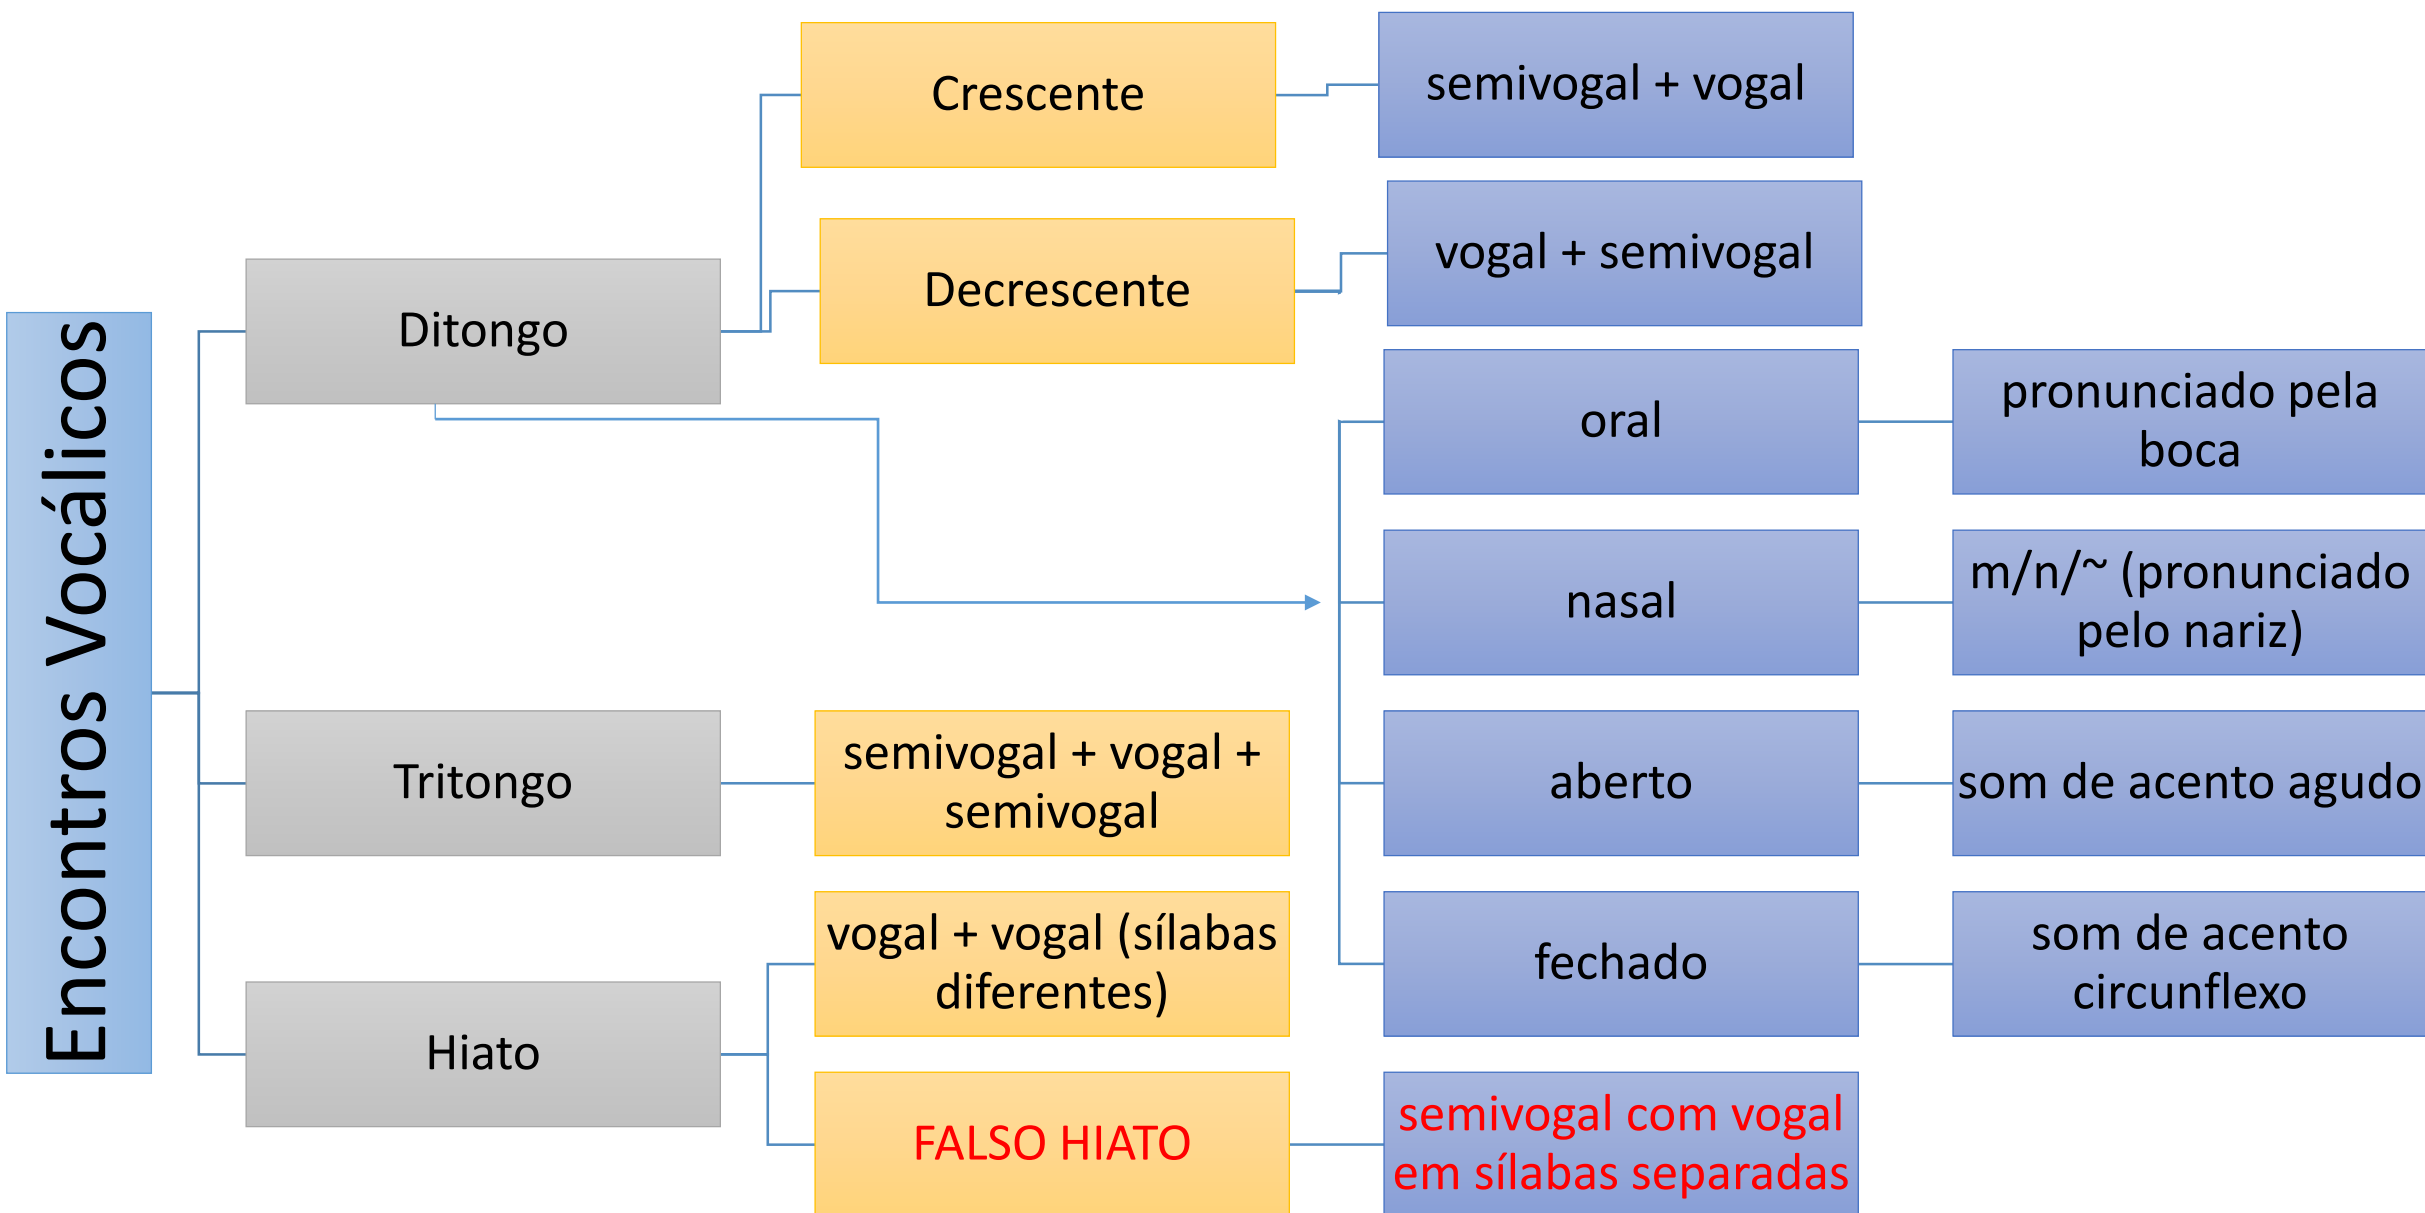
Encontros Vocálicos

Ditongo

Crescente

semivogal + vogal

Decrescente

vogal + semivogal

oral

pronunciado pela boca

nasal

m/n/~ (pronunciado pelo nariz)

aberto

som de acento agudo

fechado

som de acento circunflexo

Tritongo

semivogal + vogal + semivogal

Hiato

vogal + vogal (sílabas diferentes)

FALSO HIATO

semivogal com vogal em sílabas separadas